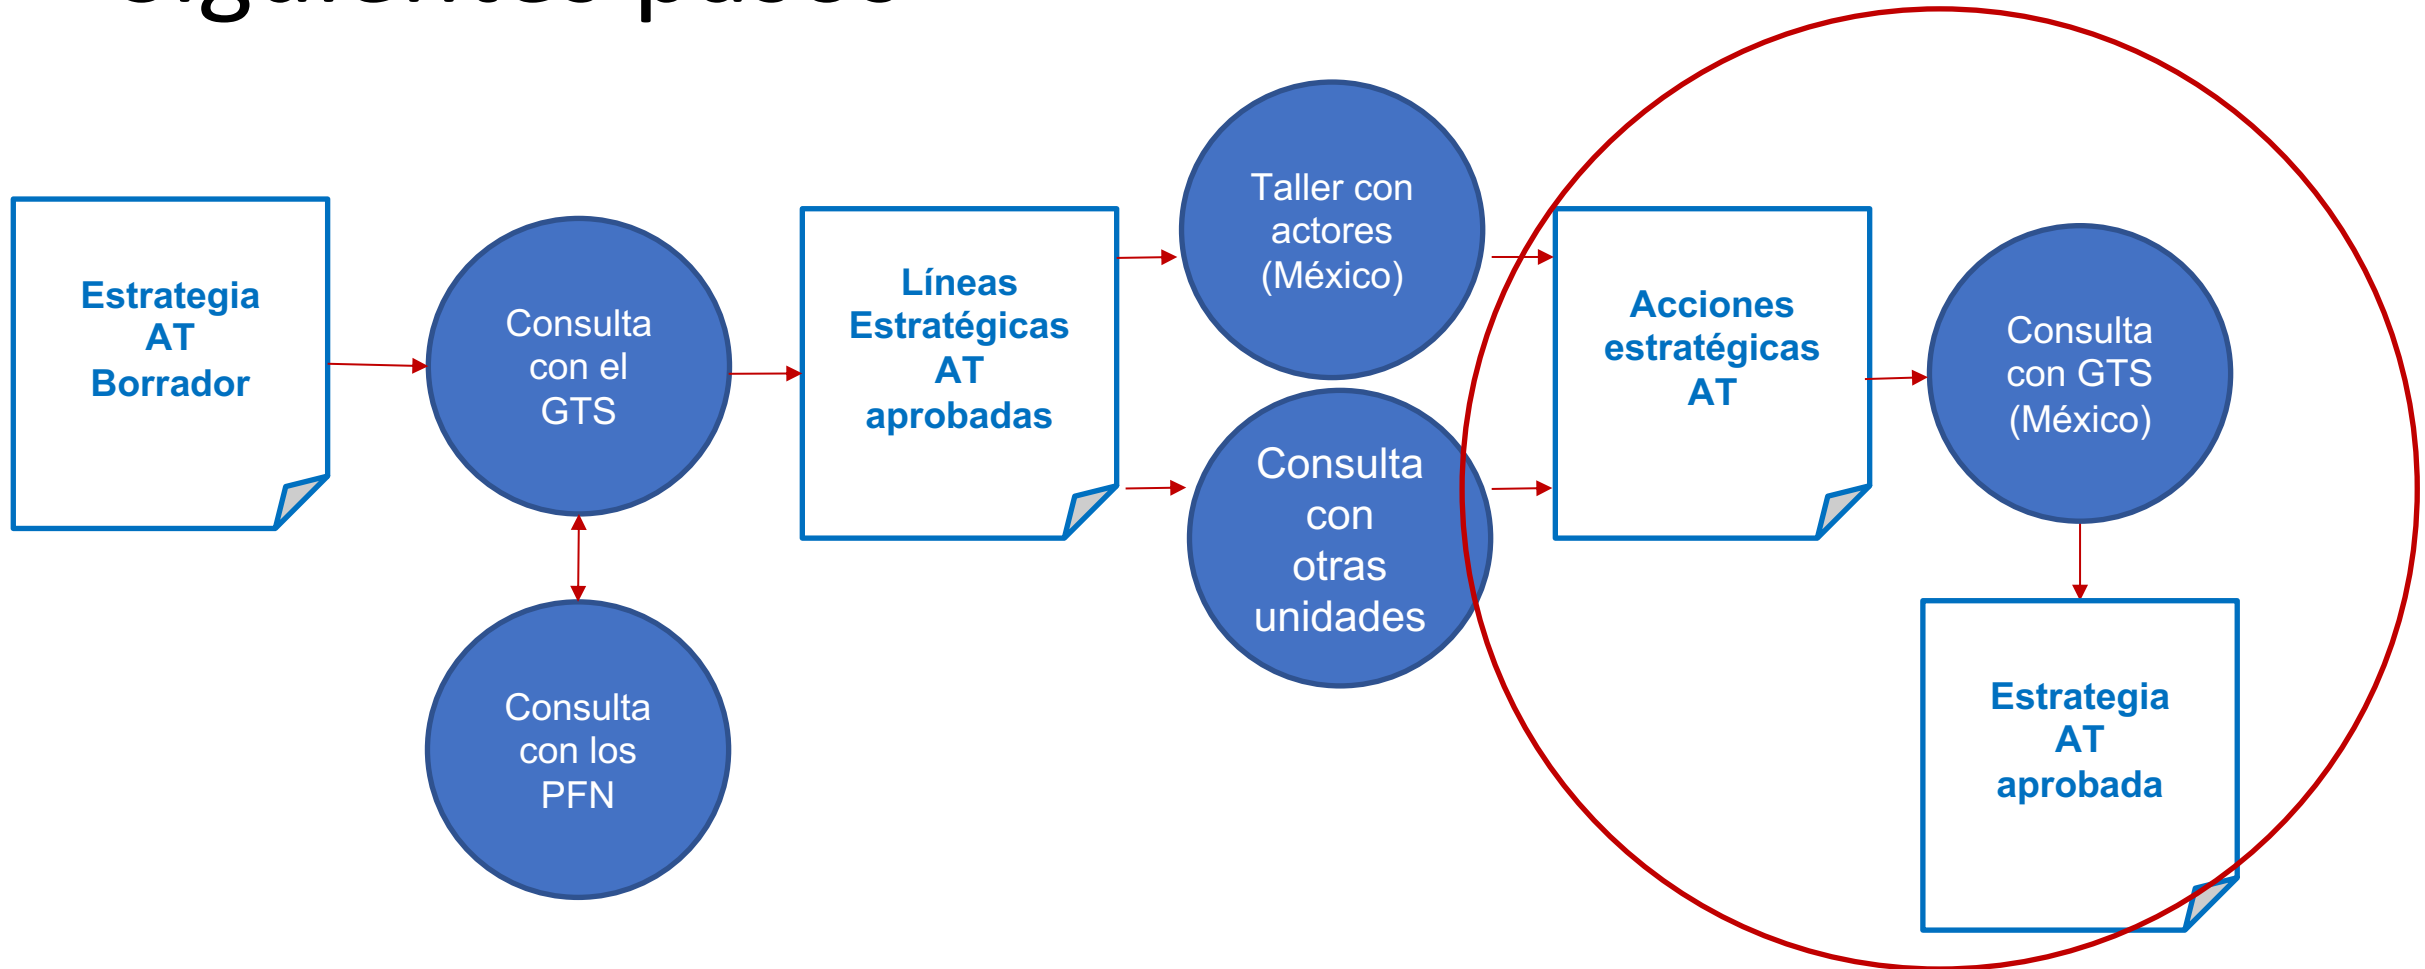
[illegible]

Estrategia AT Borrador

Consulta con el GTS

Consulta con los PFN

Líneas Estratégicas AT aprobadas

Taller con actores (México)

Consulta con otras unidades

Acciones estratégicas AT

Consulta con GTS (México)

Estrategia AT aprobada